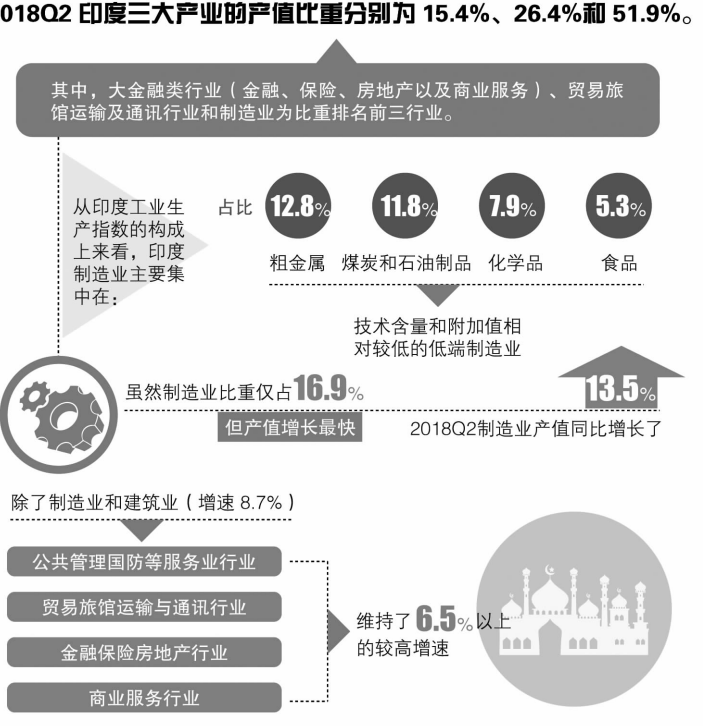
018Q2 印度三大产业的产值比重分别为 15.4%、26.4%和 51.9%。

其中，大金融类行业（金融、保险、房地产以及商业服务）、贸易旅馆运输及通讯行业和制造业为比重排名前三行业。

从印度工业生产指数的构成上来看，印度制造业主要集中在：

占比

12.8% 粗金属

11.8% 煤炭和石油制品

7.9% 化学品

5.3% 食品

技术含量和附加值相对较低的低端制造业

虽然制造业比重仅占16.9%

但产值增长最快

13.5%

2018Q2制造业产值同比增长了

除了制造业和建筑业（增速 8.7%）

公共管理国防等服务业行业

贸易旅馆运输与通讯行业

金融保险房地产行业

商业服务行业

维持了6.5%以上的较高增速